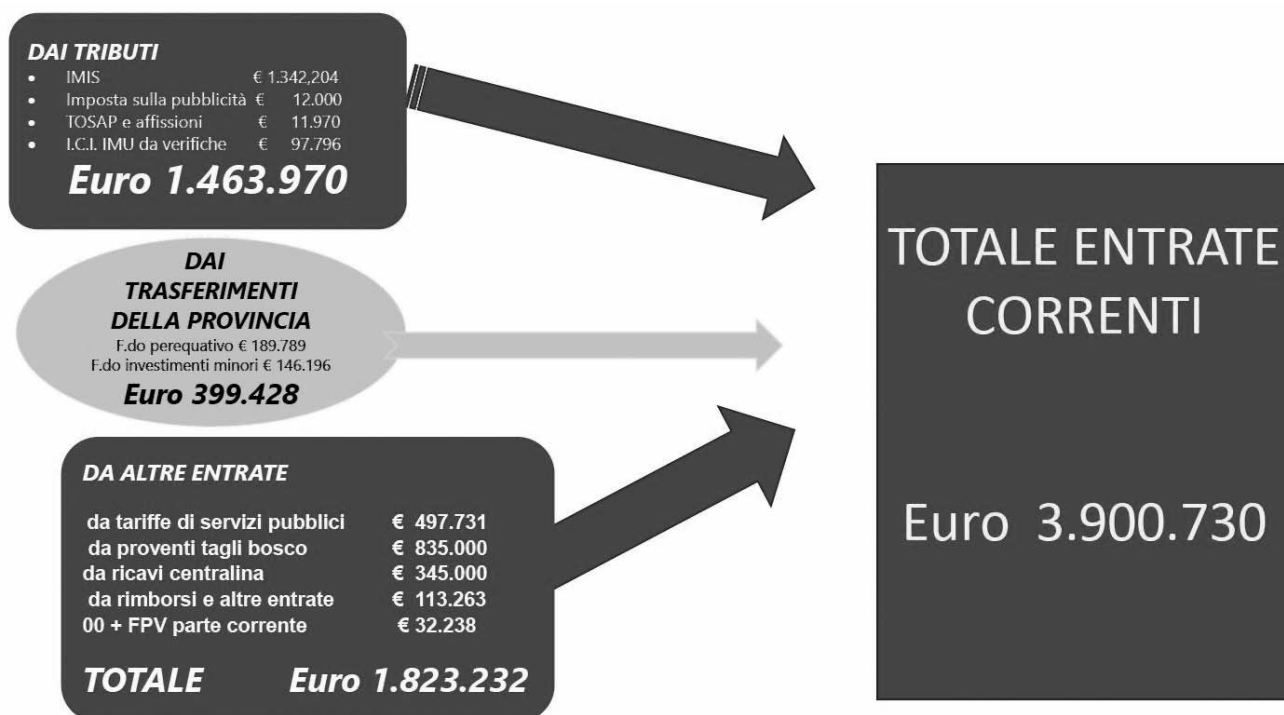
DAI TRIBUTI
- IMIS € 1.342.204
- Imposta sulla pubblicità € 12.000
- TOSAP e affissioni € 11.970
- I.C.I. IMU da verifiche € 97.796

Euro 1.463.970

DAI TRASFERIMENTI DELLA PROVINCIA
F.do perequativo € 189.789
F.do investimenti minori € 146.196
Euro 399.428

DA ALTRE ENTRATE

| | |
|---|---|
| da tariffe di servizi pubblici | € 497.731 |
| da proventi tagli bosco | € 835.000 |
| da ricavi centralina | € 345.000 |
| da rimborsi e altre entrate | € 113.263 |
| 00 + FPV parte corrente | € 32.238 |

TOTALE Euro 1.823.232

TOTALE ENTRATE CORRENTI

Euro 3.900.730